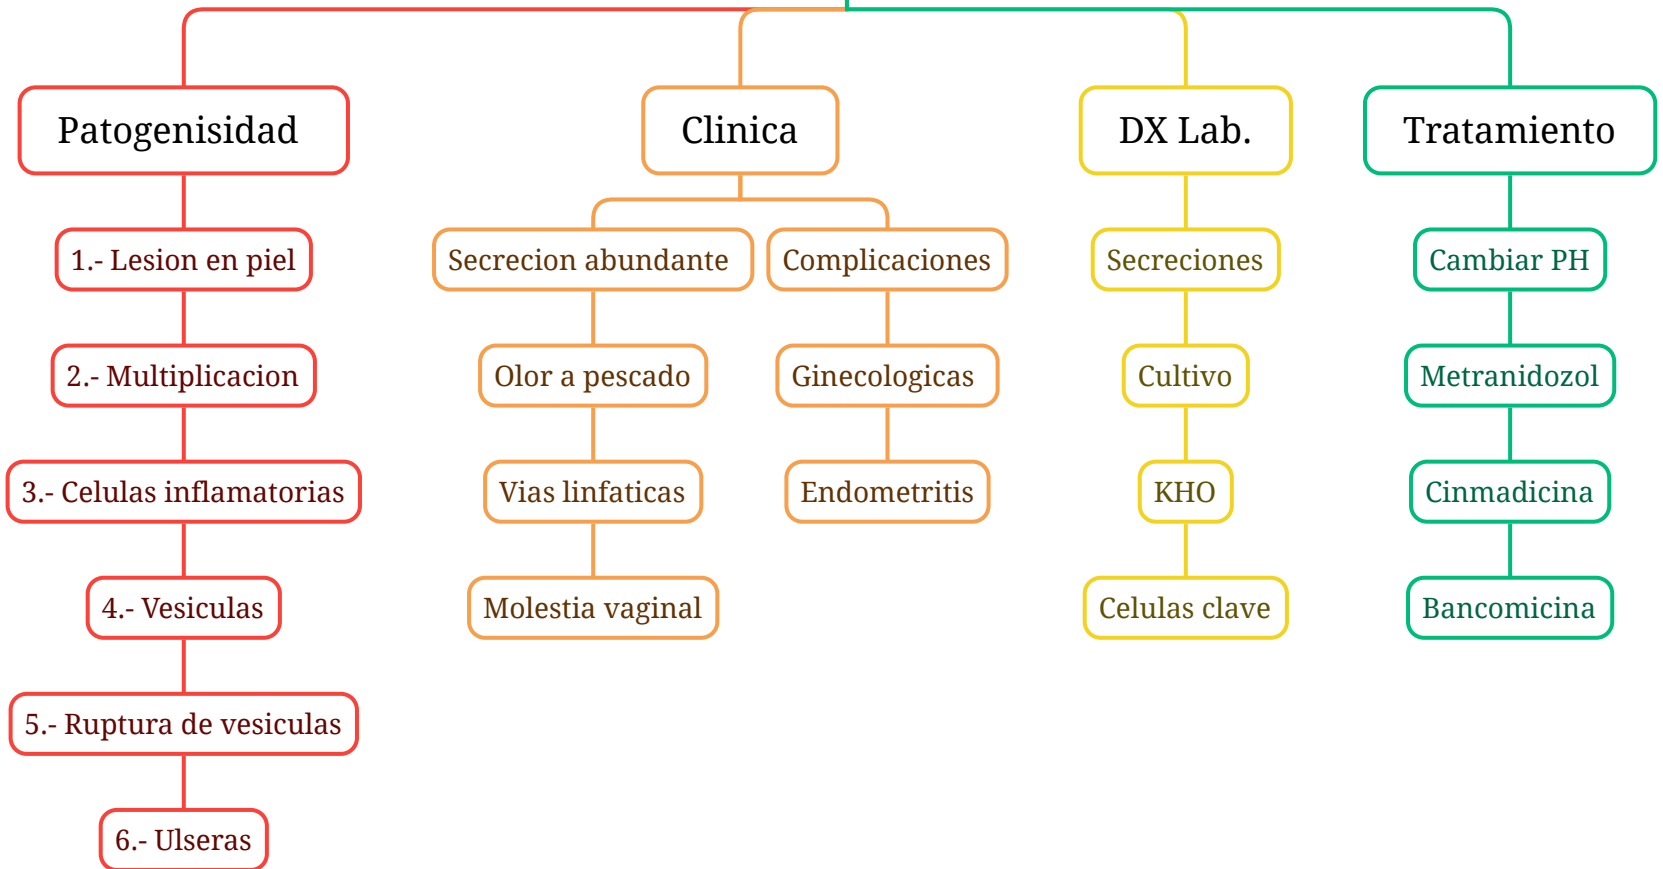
Patogenisidad

1.- Lesion en piel

2.- Multiplicacion

3.- Celulas inflamatorias

4.- Vesiculas

5.- Ruptura de vesiculas

6.- Ulseras

Clinica

Secrecion abundante

Olor a pescado

Vias linfaticas

Molestia vaginal

Complicaciones

Ginecologicas

Endometritis

DX Lab.

Secreciones

Cultivo

KHO

Celulas clave

Tratamiento

Cambiar PH

Metranidozol

Cinmadicina

Bancomicina